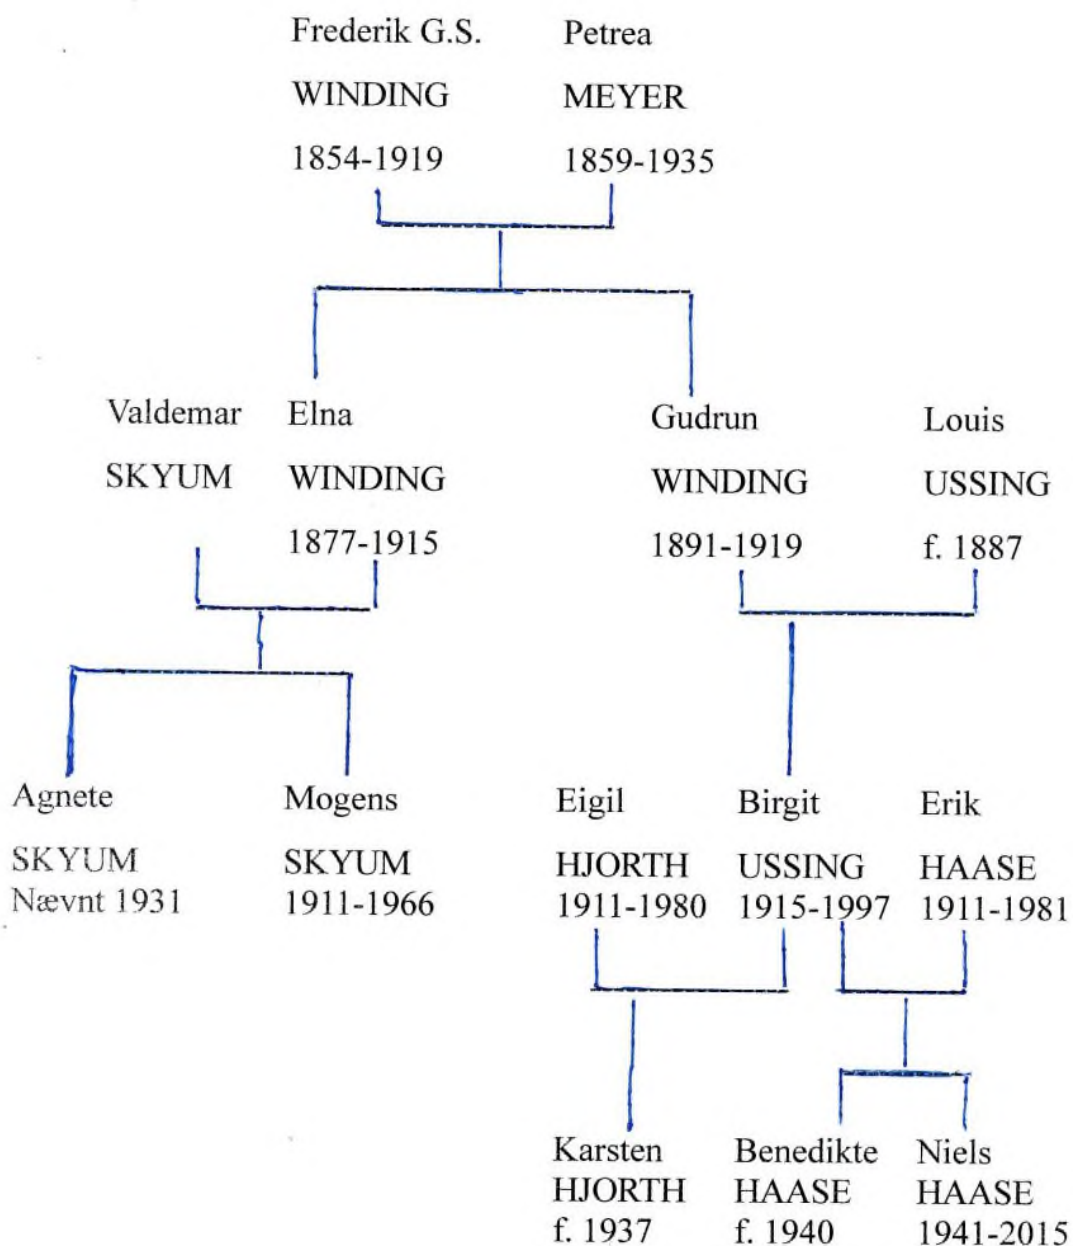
Frederik G.S.
WINDING
1854-1919

Petrea
MEYER
1859-1935

Valdemar
SKYUM

Elna
WINDING
1877-1915

Gudrun
WINDING
1891-1919

Louis
USSING
f. 1887

Agnete
SKYUM
Nævnt 1931

Mogens
SKYUM
1911-1966

Eigil
HJORTH
1911-1980

Birgit
USSING
1915-1997

Erik
HAASE
1911-1981

Karsten
HJORTH
f. 1937

Benedikte
HAASE
f. 1940

Niels
HAASE
1941-2015